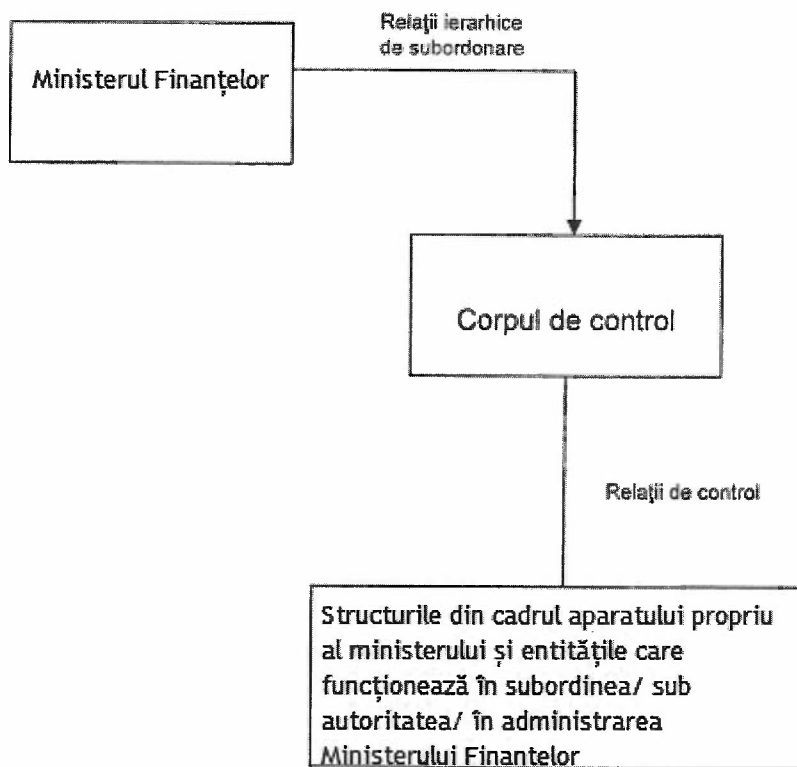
Ministerul Finanțelor

Relații ierarhice de subordonare

Corpul de control

Relații de control

Structurile din cadrul aparatului propriu al ministerului și entitățile care funcționează în subordinea/ sub autoritatea/ în administrarea Ministerului Finantelor